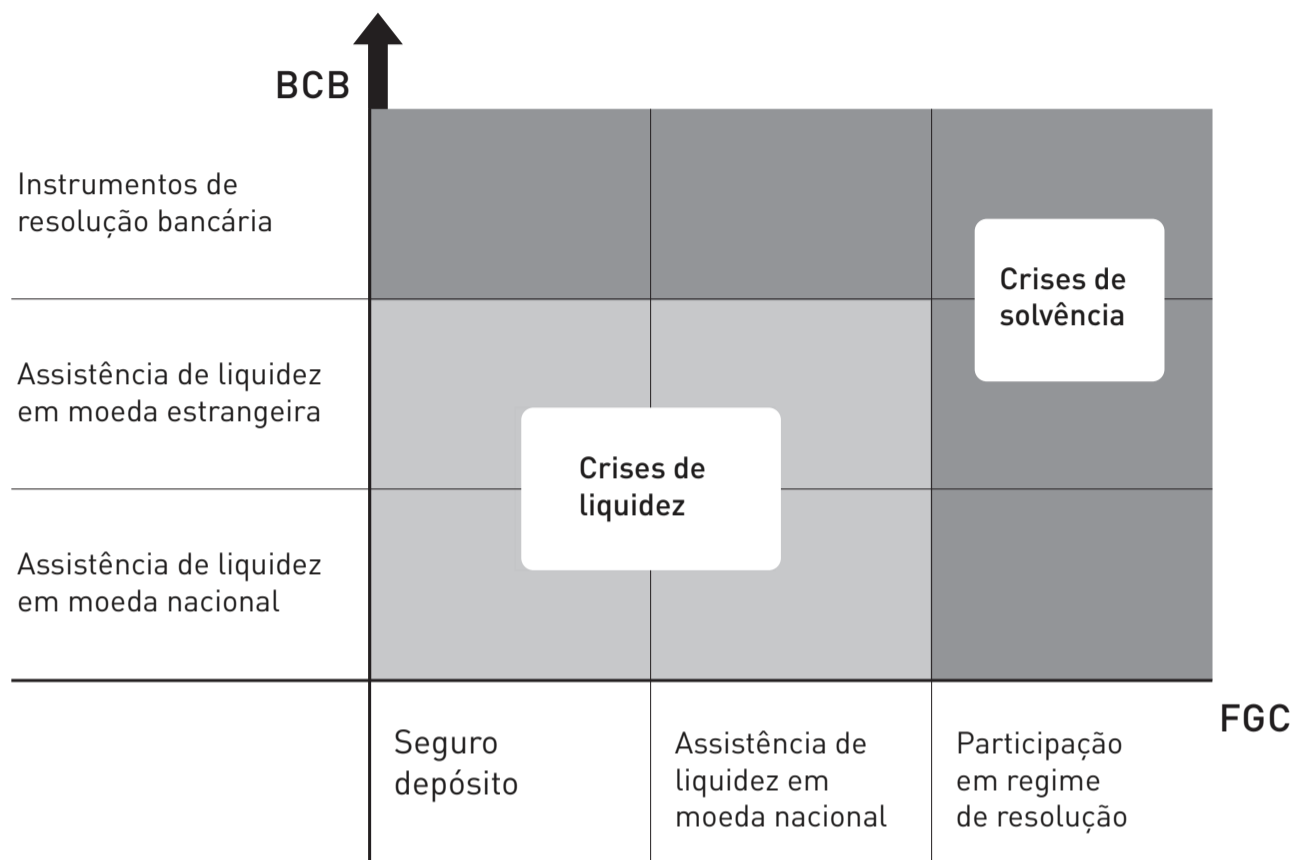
BCB

Instrumentos de resolução bancária

Assistência de liquidez em moeda estrangeira

Assistência de liquidez em moeda nacional

Crises de solvência

Crises de liquidez

FGC

Seguro depósito

Assistência de liquidez em moeda nacional

Participação em regime de resolução